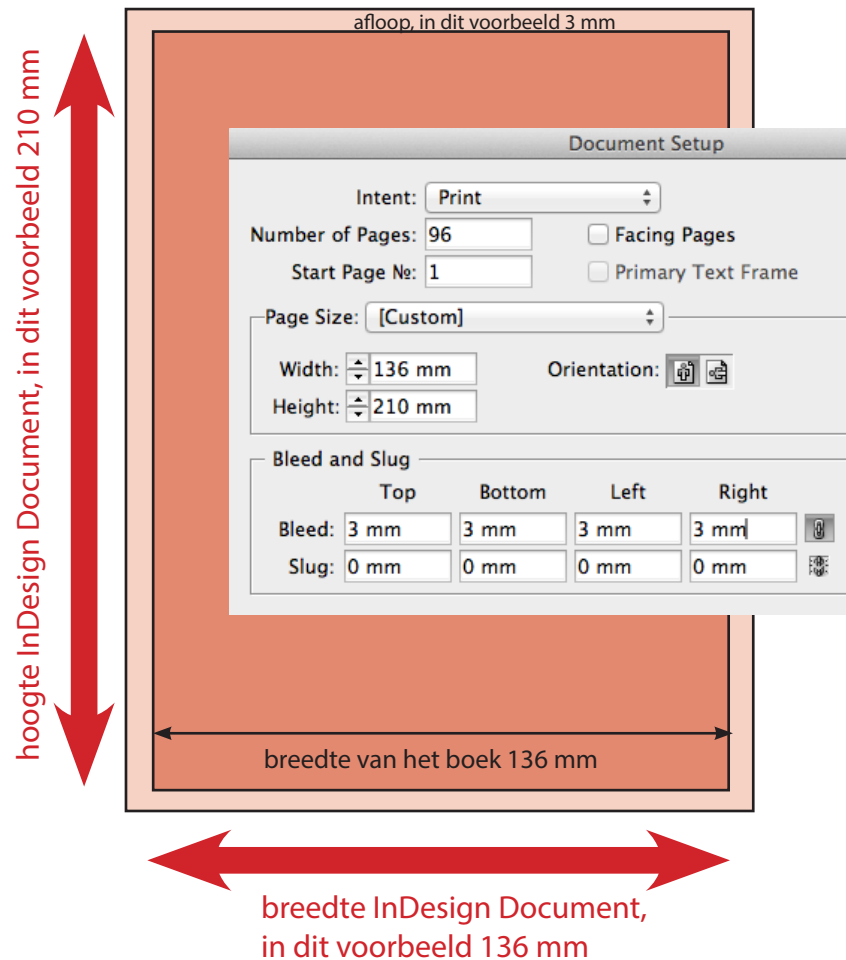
hoogte InDesign Document, in dit voorbeeld 210 mm

afloop, in dit voorbeeld 3 mm

Document Setup

Intent: Print

Number of Pages: 96

Facing Pages

Start Page №: 1

Primary Text Frame

Page Size: [Custom]

Width: 136 mm

Height: 210 mm

Orientation:

Bleed and Slug

| | Top | Bottom | Left | Right |
|---|---|---|---|---|
| Bleed: | 3 mm | 3 mm | 3 mm | 3 mm |
| Slug: | 0 mm | 0 mm | 0 mm | 0 mm |

breedte van het boek 136 mm

breedte InDesign Document, in dit voorbeeld 136 mm